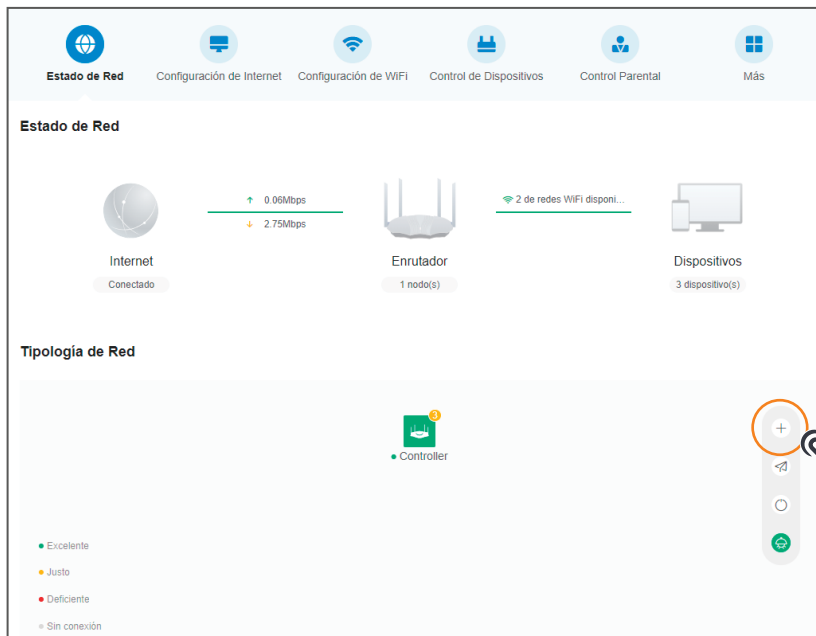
Estado de Red
Configuración de Internet
Configuración de WiFi
Control de Dispositivos
Control Parental
Más

Estado de Red

↑ 0.06Mbps
↓ 2.75Mbps

2 de redes WiFi disponi...

Internet
Conectado

Enrutador
1 nodo(s)

Dispositivos
3 dispositivo(s)

Tipología de Red

3
Controller

Excelente
Justo
Deficiente
Sin conexión